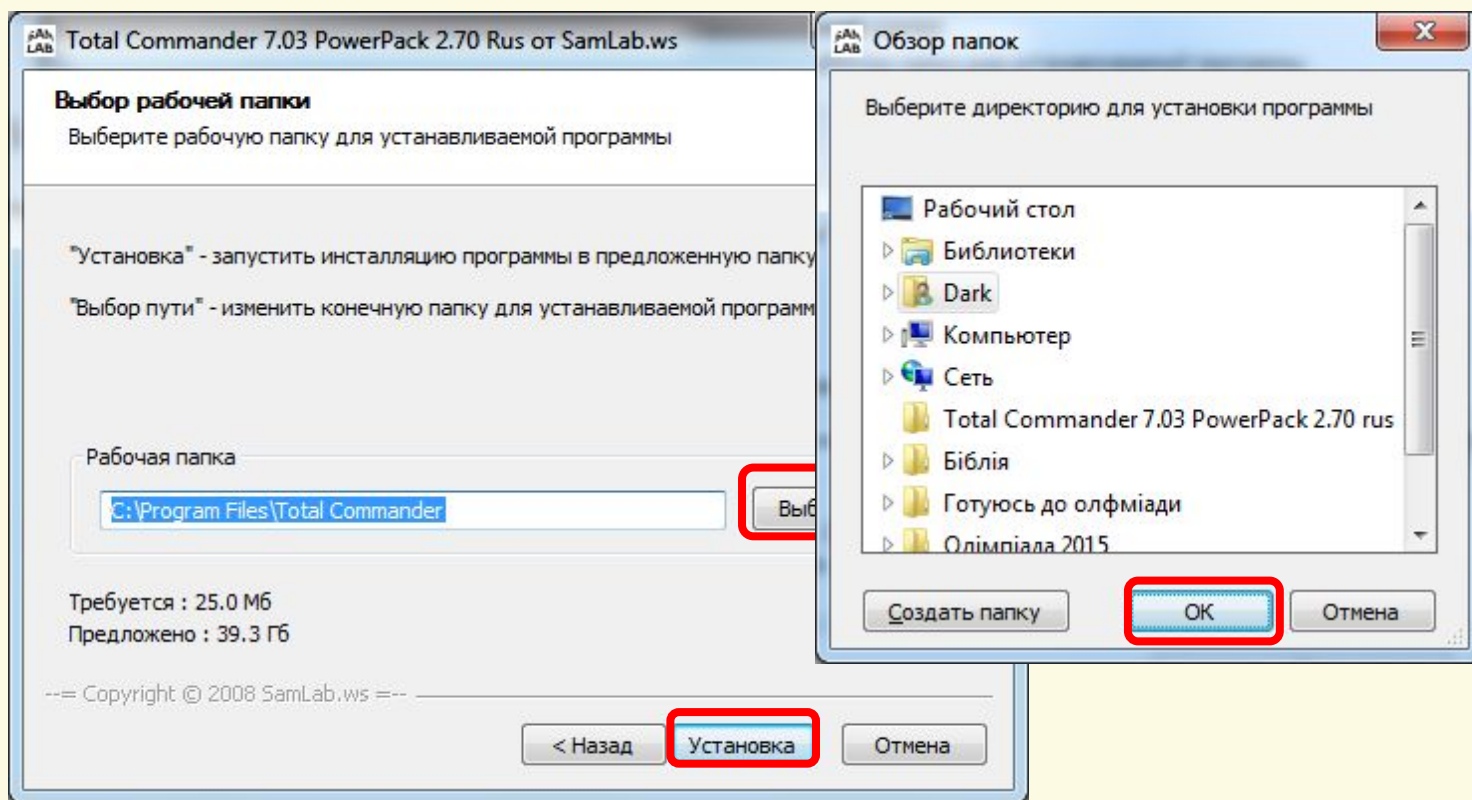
Total Commander 7.03 PowerPack 2.70 Rus от SamLab.ws

Выбор рабочей папки
Выберите рабочую папку для устанавливаемой программы

"Установка" - запустить инсталляцию программы в предложенную папку

"Выбор пути" - изменить конечную папку для устанавливаемой программ

Рабочая папка
C:\Program Files\Total Commander
Выб

Требуется : 25.0 Мб
Предложено : 39.3 Гб

--= Copyright © 2008 SamLab.ws =--

< Назад
Установка
Отмена

Обзор папок

Выберите директорию для установки программы

Рабочий стол
Библиотеки
Dark
Компьютер
Сеть
Total Commander 7.03 PowerPack 2.70 rus
Біблія
Готуюсь до олфміади
Олімпіада 2015

Создать папку
OK
Отмена